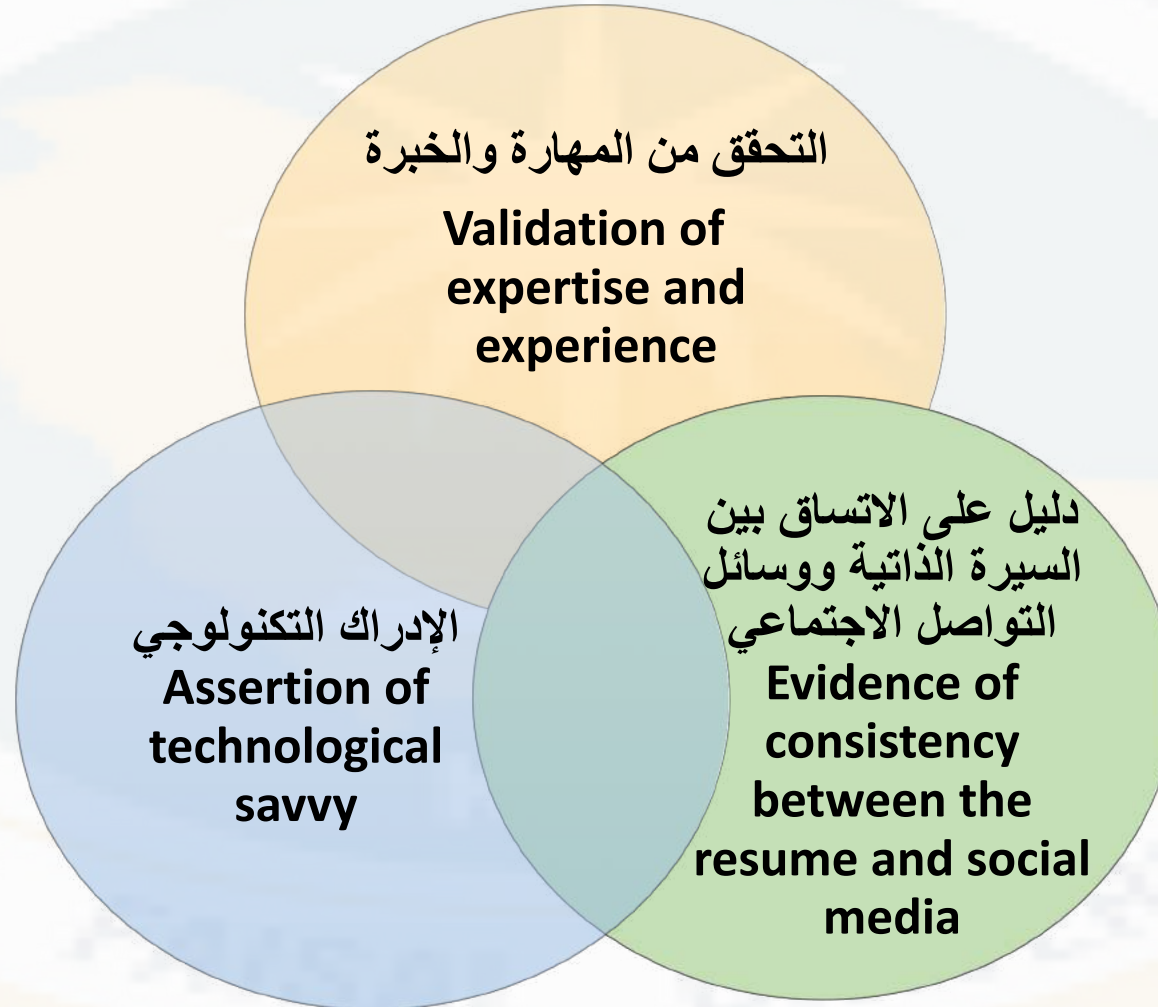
التحقق من المهارة والخبرة
Validation of expertise and experience

الإدراك التكنولوجي
Assertion of technological savvy

دليل على الاتساق بين السيرة الذاتية ووسائل التواصل الاجتماعي
Evidence of consistency between the resume and social media